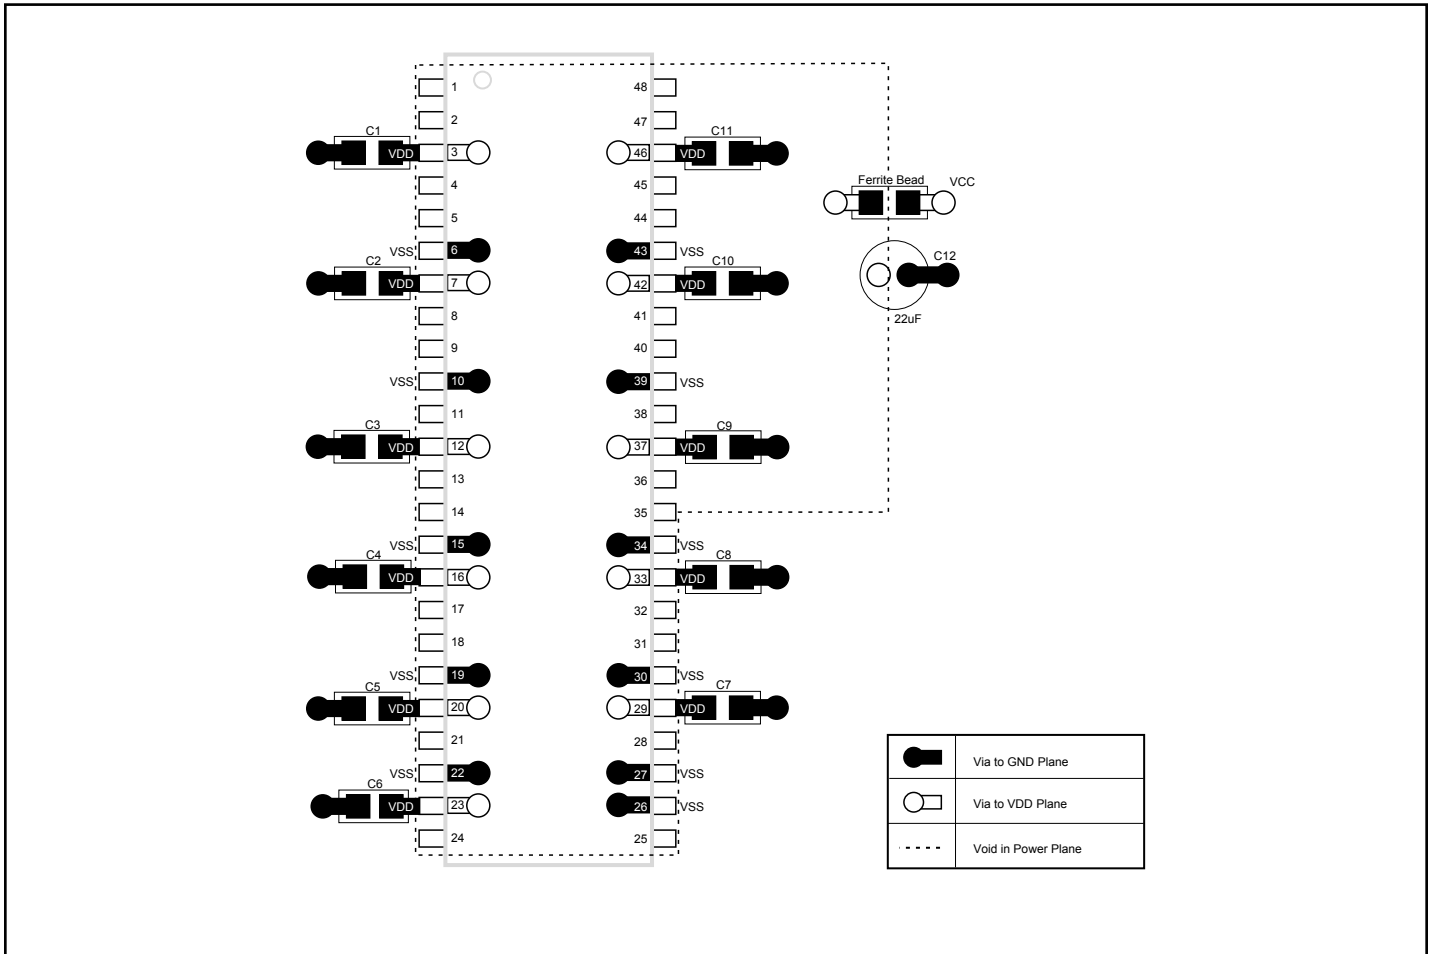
1
48
2
47
C1
C11
VDD
3
46
VDD
4
45
Ferrite Bead
VCC
5
44
VSS
6
43
VSS
C2
C10
C12
VDD
7
42
VDD
8
41
22uF
9
40
VSS
10
39
VSS
11
38
C3
C9
VDD
12
37
VDD
13
36
14
35
VSS
15
34
VSS
C4
C8
VDD
16
33
VDD
17
32
18
31
VSS
19
30
VSS
C5
C7
VDD
20
29
VDD
21
28
VSS
22
27
VSS
C6
VDD
23
26
VSS
24
25

| | |
|---|---|
| | Via to GND Plane |
| | Via to VDD Plane |
| | Void in Power Plane |